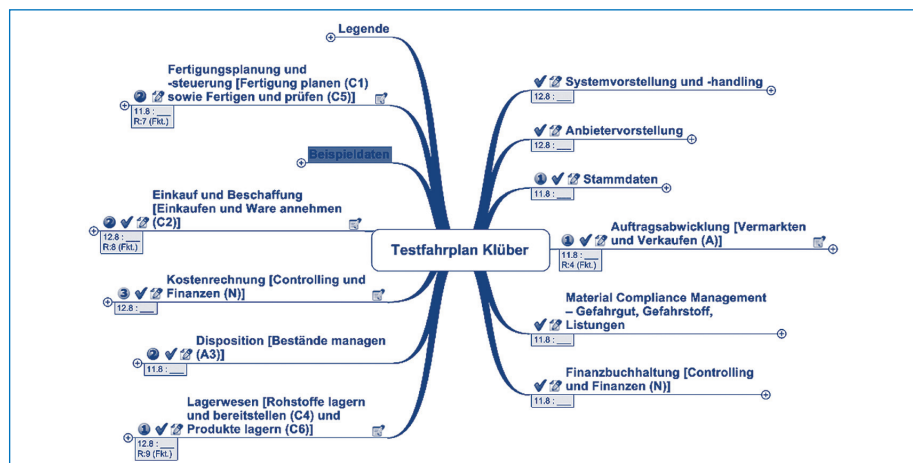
Testfahrplan Klüber

Legende

Fertigungsplanung und -steuerung [Fertigung planen (C1) sowie Fertigen und prüfen (C5)]
11.8 : ___
R:7 (Fkt.)

Beispieldaten

Einkauf und Beschaffung [Einkaufen und Ware annehmen (C2)]
12.8 : ___
R:8 (Fkt.)

3 Kostenrechnung [Controlling und Finanzen (N)]
12.8 : ___

Disposition [Bestände managen (A3)]
11.8 : ___

1 Lagerwesen [Rohstoffe lagern und bereitstellen (C4) und Produkte lagern (C6)]
12.8 : ___
R:9 (Fkt.)

Systemvorstellung und -handling
12.8 : ___

Anbietervorstellung
12.8 : ___

1 Stammdaten
11.8 : ___

3 Auftragsabwicklung [Vermarkten und Verkaufen (A)]
11.8 : ___
R:4 (Fkt.)

Material Compliance Management – Gefahrgut, Gefahrstoff, Listungen
11.8 : ___

Finanzbuchhaltung [Controlling und Finanzen (N)]
11.8 : ___